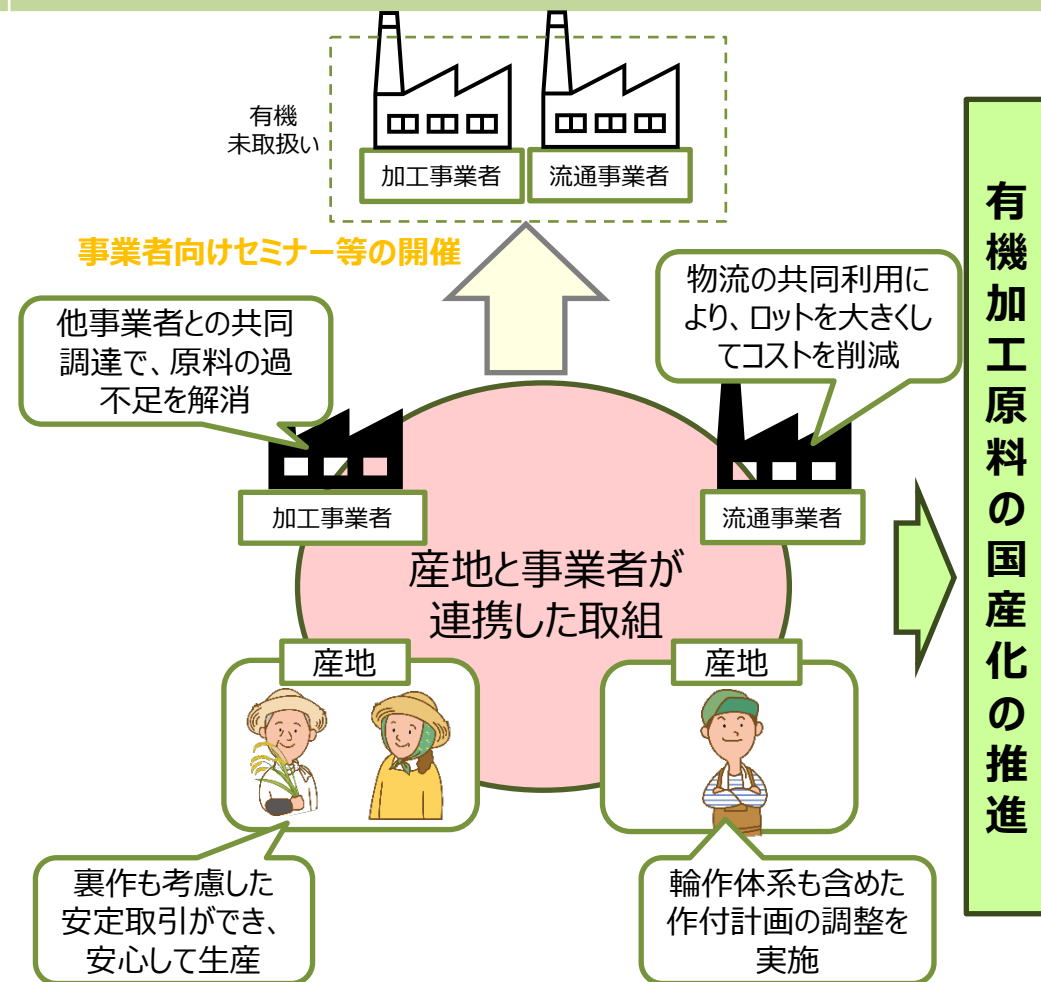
有機
未取扱い

加工事業者

流通事業者

事業者向けセミナー等の開催

他事業者との共同調達で、原料の過不足を解消

物流の共同利用により、ロットを大きくしてコストを削減

加工事業者

流通事業者

産地と事業者が連携した取組

産地

産地

裏作も考慮した安定取引ができ、安心して生産

輪作体系も含めた作付計画の調整を実施

有機加工原料の国産化の推進